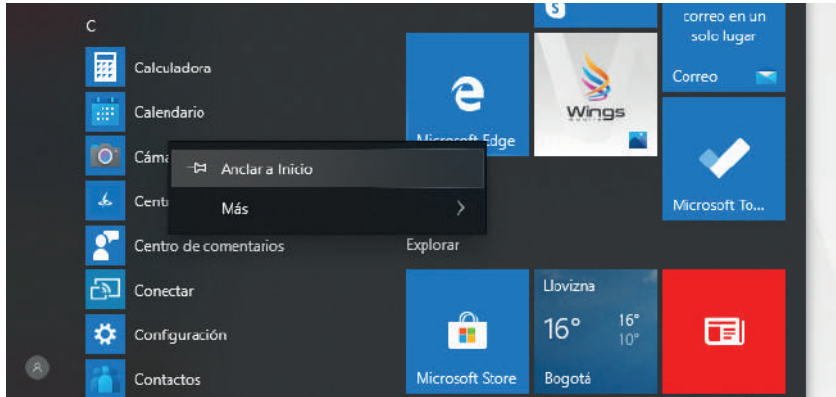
C

Calculadora

Calendario

Cáma

Cent

Anclar a Inicio

Más

Centro de comentarios

Conectar

Configuración

Contactos

Microsoft Edge

Wings

correo en un solo lugar

Correo

Microsoft To...

Explorar

Llovizna

16°

16°

10°

Bogotá

Microsoft Store